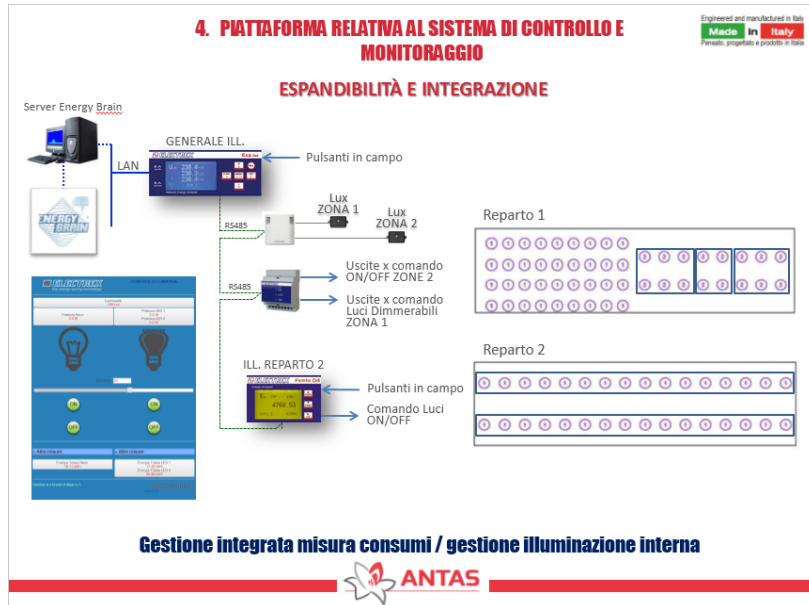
4. PIATTAFORMA RELATIVA AL SISTEMA DI CONTROLLO E MONITORAGGIO

Engineered and manufactured in Italy
Made in Italy
Pensato, progettato e prodotto in Italia

ESPANDIBILITÀ E INTEGRAZIONE

Server Energy Brain

GENERALE ILL.

LAN

ENERGY BRAIN

Pulsanti in campo

Lux ZONA 1

Lux ZONA 2

RS485

Reparto 1

RS485

Uscite x comando ON/OFF ZONE 2

Uscite x comando Luci Dimmerabili ZONA 1

ELECTREX

ON

ON

OFF

OFF

ILL. REPARTO 2

Reparto 2

Pulsanti in campo

Comando Luci ON/OFF

Gestione integrata misura consumi / gestione illuminazione interna

ANTAS